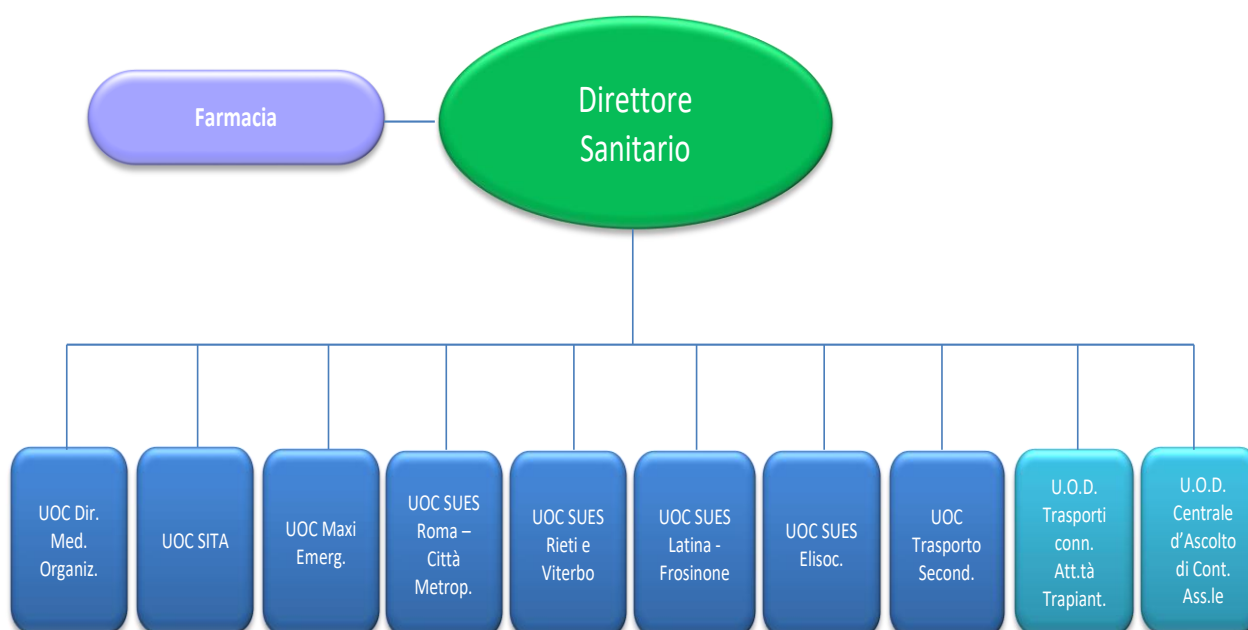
Farmacia

Direttore Sanitario

UOC Dir. Med. Organiz.

UOC SITA

UOC Maxi Emerg.

UOC SUES Roma – Città Metrop.

UOC SUES Rieti e Viterbo

UOC SUES Latina - Frosinone

UOC SUES Elisoc.

UOC Trasporto Second.

U.O.D. Trasporti conn. Att.tà Trapiant.

U.O.D. Centrale d'Ascolto di Cont. Ass.le